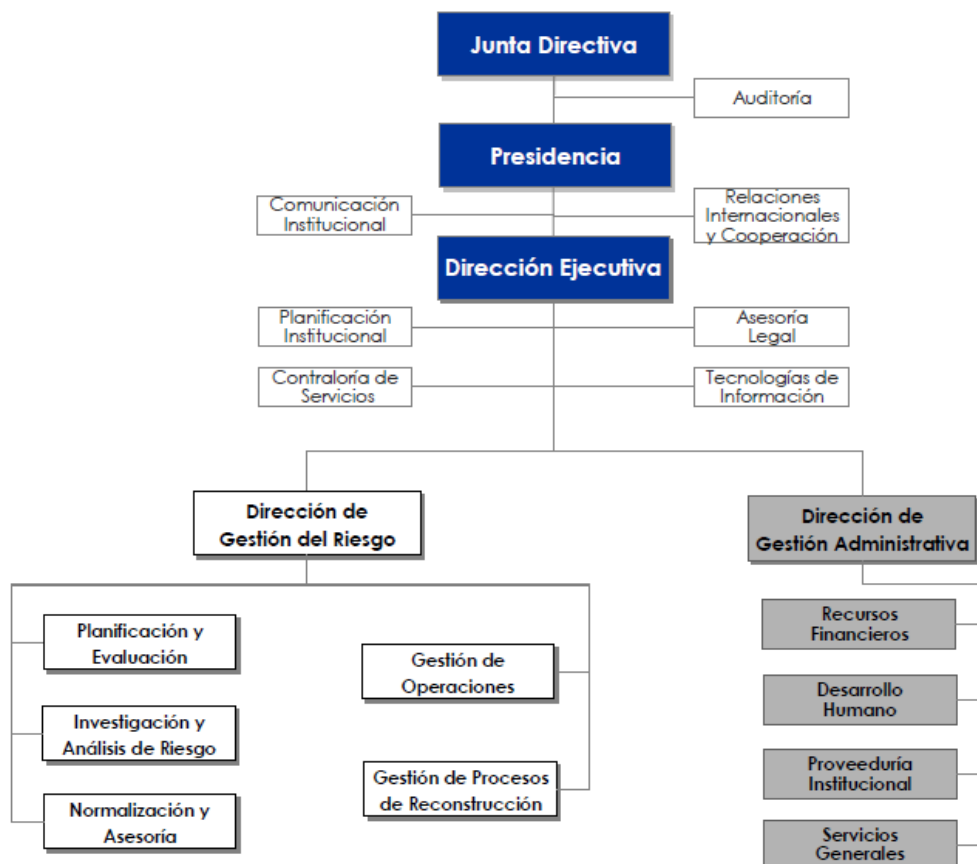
Junta Directiva

Auditoría

Presidencia

Comunicación Institucional

Relaciones Internacionales y Cooperación

Dirección Ejecutiva

Planificación Institucional

Asesoría Legal

Contraloría de Servicios

Tecnologías de Información

Dirección de Gestión del Riesgo

Dirección de Gestión Administrativa

Planificación y Evaluación

Investigación y Análisis de Riesgo

Normalización y Asesoría

Gestión de Operaciones

Gestión de Procesos de Reconstrucción

Recursos Financieros

Desarrollo Humano

Proveeduría Institucional

Servicios Generales